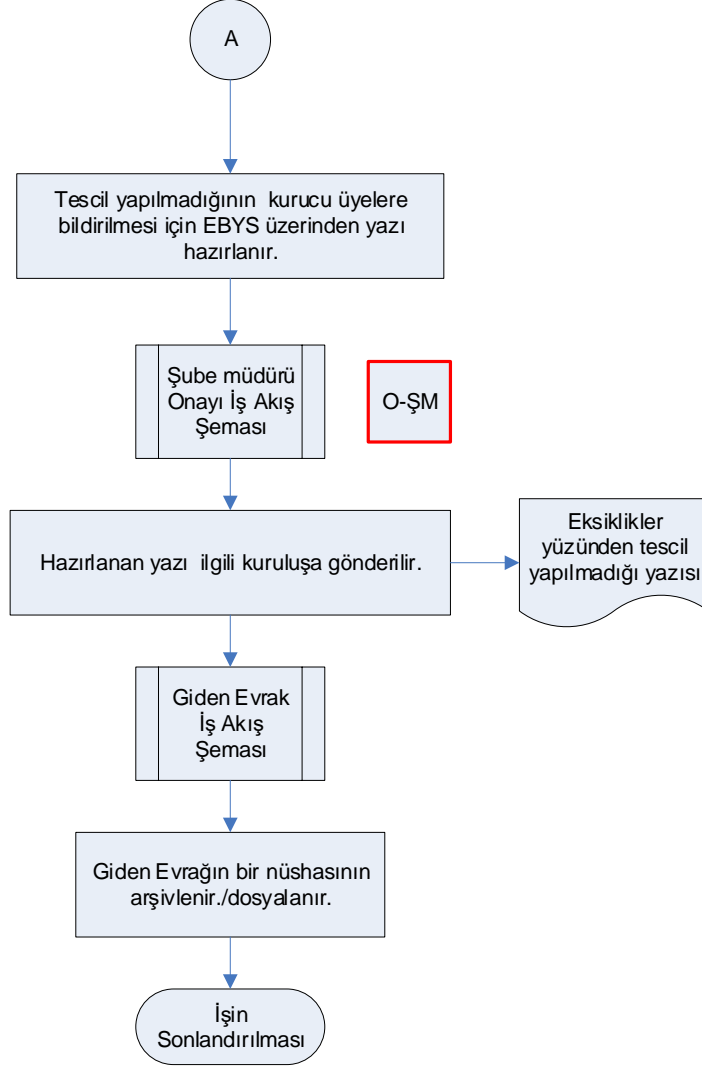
A

Tescil yapılmadığının kurucu üyelere bildirilmesi için EBYS üzerinden yazı hazırlanır.

Şube müdürü Onayı İş Akış Şeması

O-ŞM

Hazırlanan yazı ilgili kuruluşa gönderilir.

Eksiklikler yüzünden tescil yapılmadığı yazısı

Giden Evrak İş Akış Şeması

Giden Evrağın bir nüshasının arşivlenir./dosyalanır.

İşin Sonlandırılması